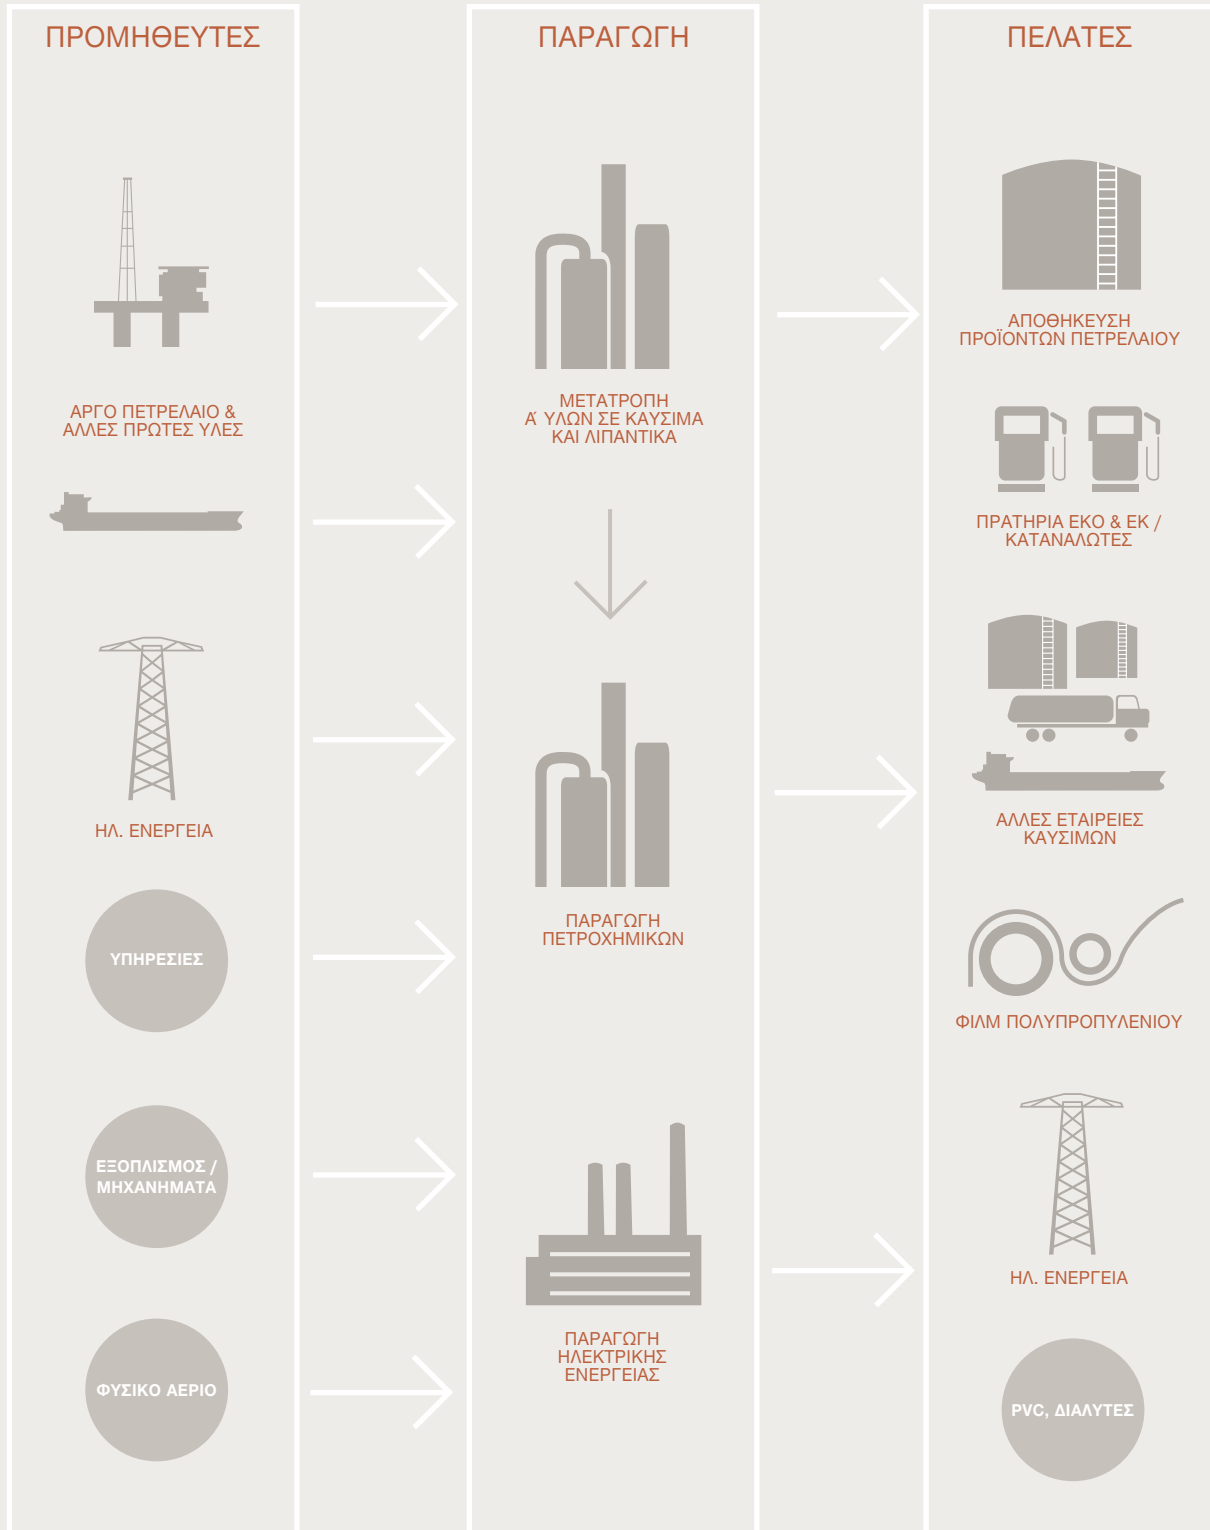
ΠΡΟΜΗΘΕΥΤΕΣ

ΑΡΓΟ ΠΕΤΡΕΛΑΙΟ & ΑΛΛΕΣ ΠΡΩΤΕΣ ΥΛΕΣ

ΗΛ. ΕΝΕΡΓΕΙΑ

ΥΠΗΡΕΣΙΕΣ

ΕΞΟΠΛΙΣΜΟΣ / ΜΗΧΑΝΗΜΑΤΑ

ΦΥΣΙΚΟ ΑΕΡΙΟ

ΠΑΡΑΓΩΓΗ

ΜΕΤΑΤΡΟΠΗ Α΄ ΥΛΩΝ ΣΕ ΚΑΥΣΙΜΑ ΚΑΙ ΛΙΠΑΝΤΙΚΑ

ΠΑΡΑΓΩΓΗ ΠΕΤΡΟΧΗΜΙΚΩΝ

ΠΑΡΑΓΩΓΗ ΗΛΕΚΤΡΙΚΗΣ ΕΝΕΡΓΕΙΑΣ

ΠΕΛΑΤΕΣ

ΑΠΟΘΗΚΕΥΣΗ ΠΡΟΪΟΝΤΩΝ ΠΕΤΡΕΛΑΙΟΥ

ΠΡΑΤΗΡΙΑ ΕΚΟ & ΕΚ / ΚΑΤΑΝΑΛΩΤΕΣ

ΑΛΛΕΣ ΕΤΑΙΡΕΙΕΣ ΚΑΥΣΙΜΩΝ

ΦΙΛΜ ΠΟΛΥΠΡΟΠΥΛΕΝΙΟΥ

ΗΛ. ΕΝΕΡΓΕΙΑ

PVC, ΔΙΑΛΥΤΕΣ